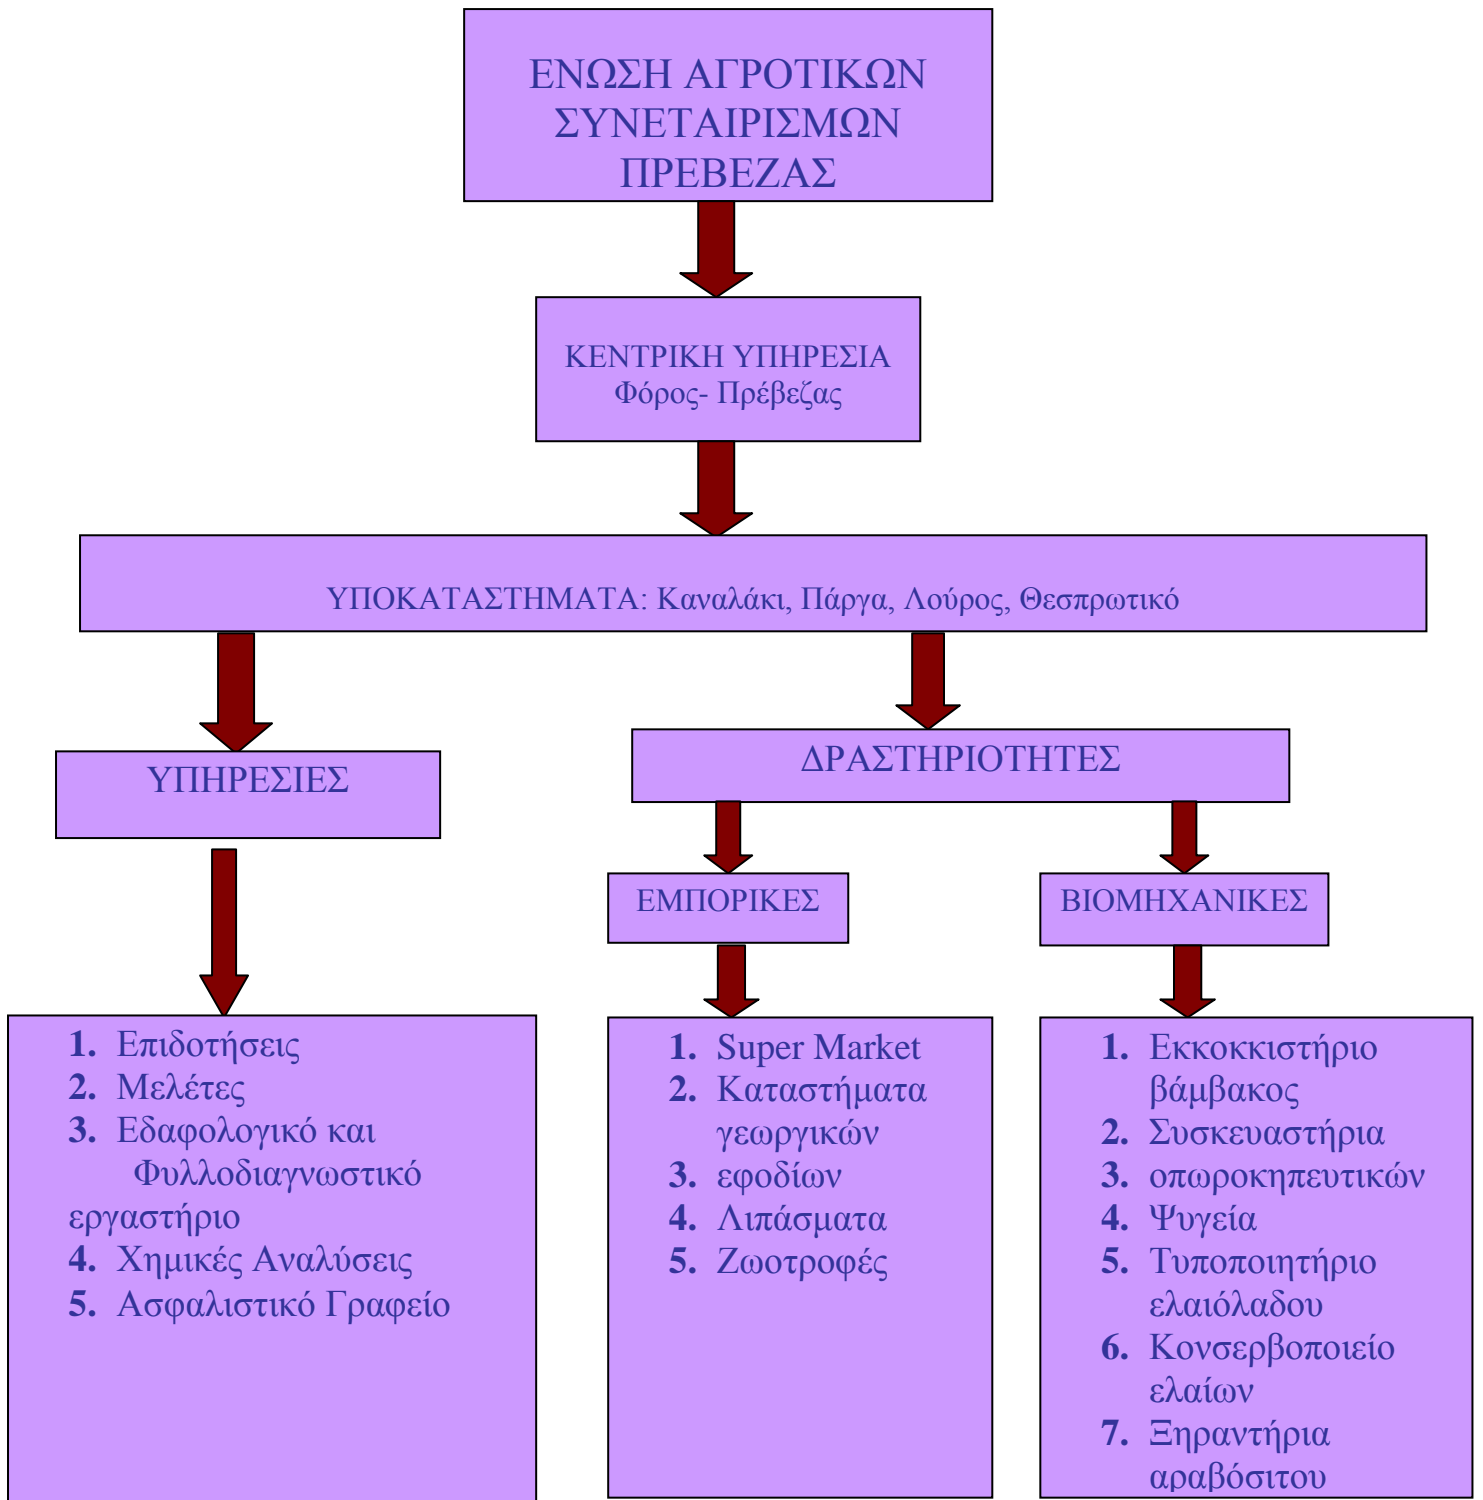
ΕΝΩΣΗ ΑΓΡΟΤΙΚΩΝ ΣΥΝΕΤΑΙΡΙΣΜΩΝ ΠΡΕΒΕΖΑΣ

ΚΕΝΤΡΙΚΗ ΥΠΗΡΕΣΙΑ
Φόρος- Πρέβεζας

ΥΠΟΚΑΤΑΣΤΗΜΑΤΑ: Καναλάκι, Πάργα, Λούρος, Θεσπρωτικό

ΥΠΗΡΕΣΙΕΣ

ΔΡΑΣΤΗΡΙΟΤΗΤΕΣ

ΕΜΠΟΡΙΚΕΣ

ΒΙΟΜΗΧΑΝΙΚΕΣ

1. Επιδοτήσεις
2. Μελέτες
3. Εδαφολογικό και Φυλλοδιαγνωστικό εργαστήριο
4. Χημικές Αναλύσεις
5. Ασφαλιστικό Γραφείο

1. Super Market
2. Καταστήματα γεωργικών
3. εφοδίων
4. Λιπάσματα
5. Ζωοτροφές

1. Εκκοκκιστήριο βάμβακος
2. Συσκευαστήρια
3. οπωροκηπευτικών
4. Ψυγεία
5. Τυποποιητήριο ελαιόλαδου
6. Κονσερβοποιείο ελαίων
7. Ξηραντήρια αραβόσιτου